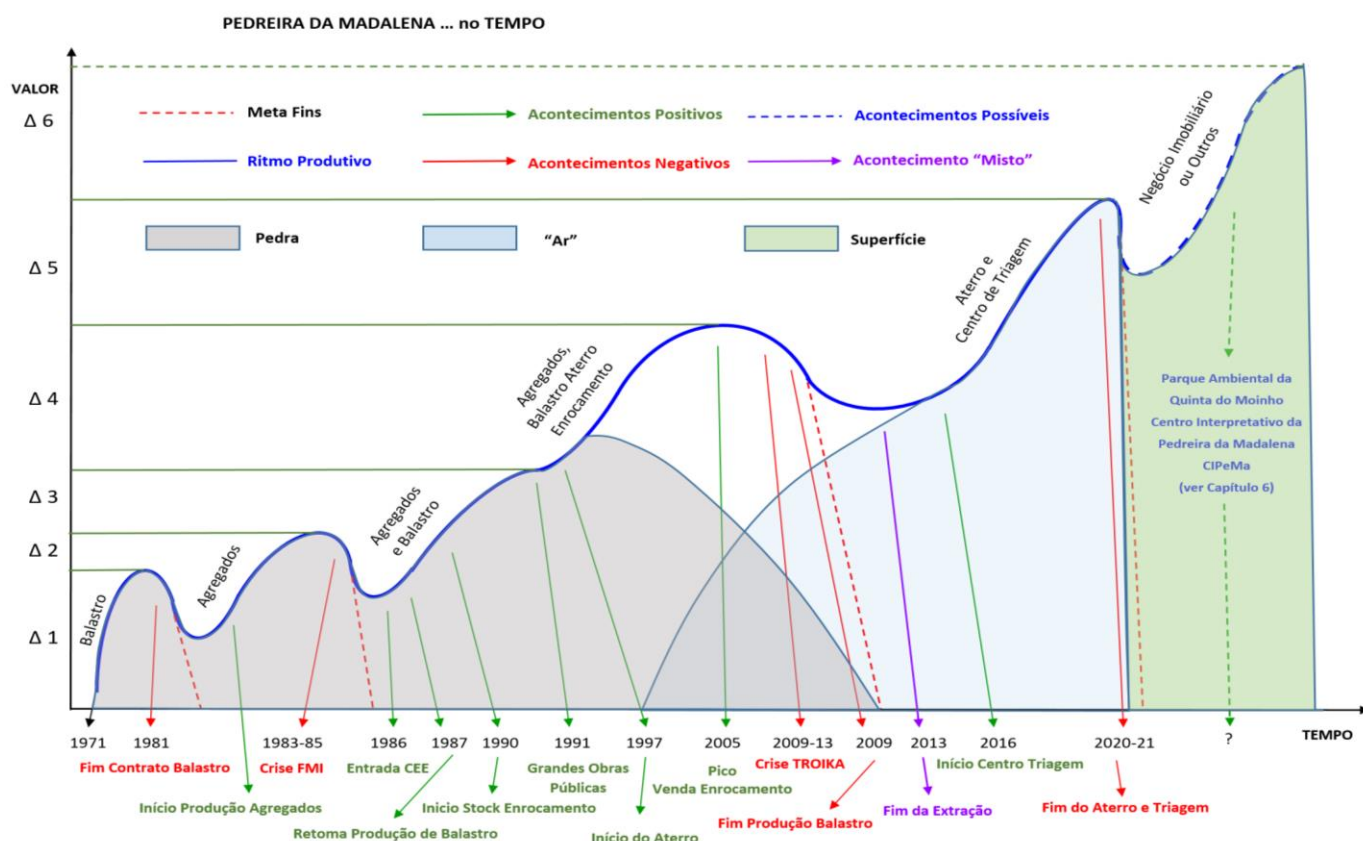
PEDREIRA DA MADALENA ... no TEMPO

VALOR

Δ 6

Δ 5

Δ 4

Δ 3

Δ 2

Δ 1

Meta Fins
Acontecimentos Positivos
Acontecimentos Possíveis
Ritmo Produtivo
Acontecimentos Negativos
Acontecimento "Misto"

Pedra
"Ar"
Superfície

Balastro
Agregados
Agregados e Balastro
Agregados, Balastro Aterro Enrocamento
Aterro e Centro de Triagem
Negócio Imobiliário ou Outros

Parque Ambiental da Quinta do Moinho Centro Interpretativo da Pedreira da Madalena CIPeMa (ver Capítulo 6)

1971 1981 1983-85 1986 1987 1990 1991 1997 2005 2009-13 2009 2013 2016 2020-21 ? TEMPO

Fim Contrato Balastro
Início Produção Agregados
Crise FMI
Entrada CEE
Retoma Produção de Balastro
Inicio Stock Enrocamento
Grandes Obras Públicas
Início do Aterro
Pico Venda Enrocamento
Crise TROIKA
Fim Produção Balastro
Fim da Extração
Início Centro Triagem
Fim do Aterro e Triagem